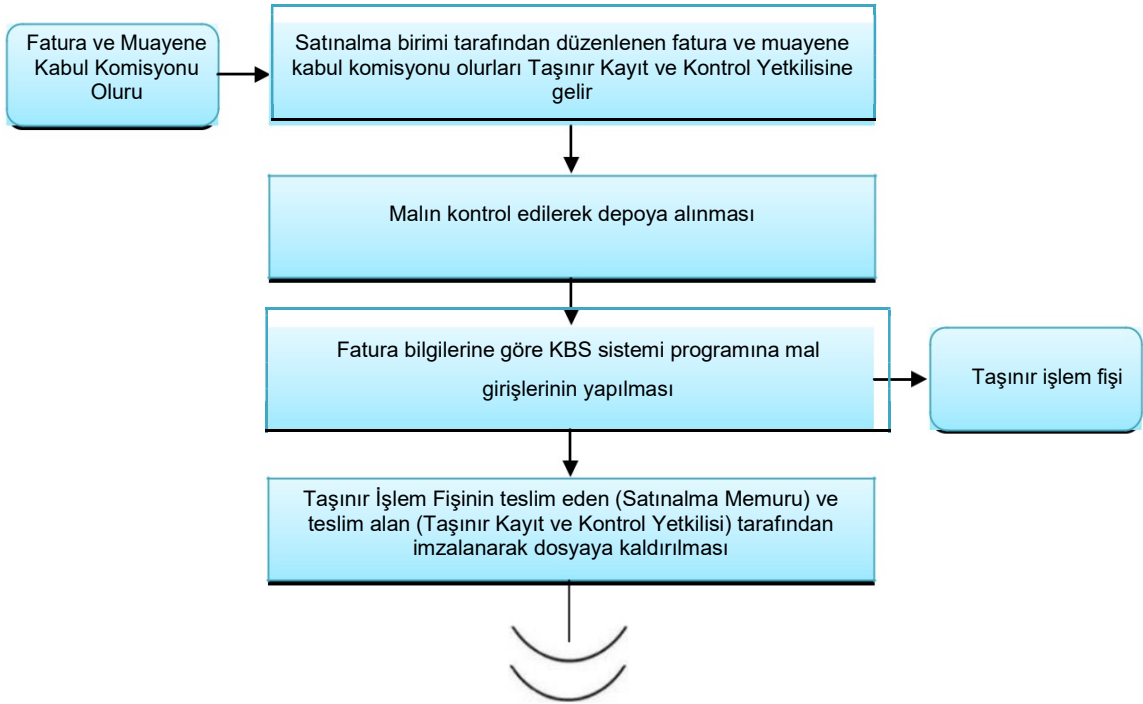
Fatura ve Muayene Kabul Komisyonu Oluru

Satınalma birimi tarafından düzenlenen fatura ve muayene kabul komisyonu olurları Taşınır Kayıt ve Kontrol Yetkilisine gelir

Malın kontrol edilerek depoya alınması

Fatura bilgilerine göre KBS sistemi programına mal girişlerinin yapılması

Taşınır işlem fişi

Taşınır İşlem Fişinin teslim eden (Satınalma Memuru) ve teslim alan (Taşınır Kayıt ve Kontrol Yetkilisi) tarafından imzalanarak dosyaya kaldırılması